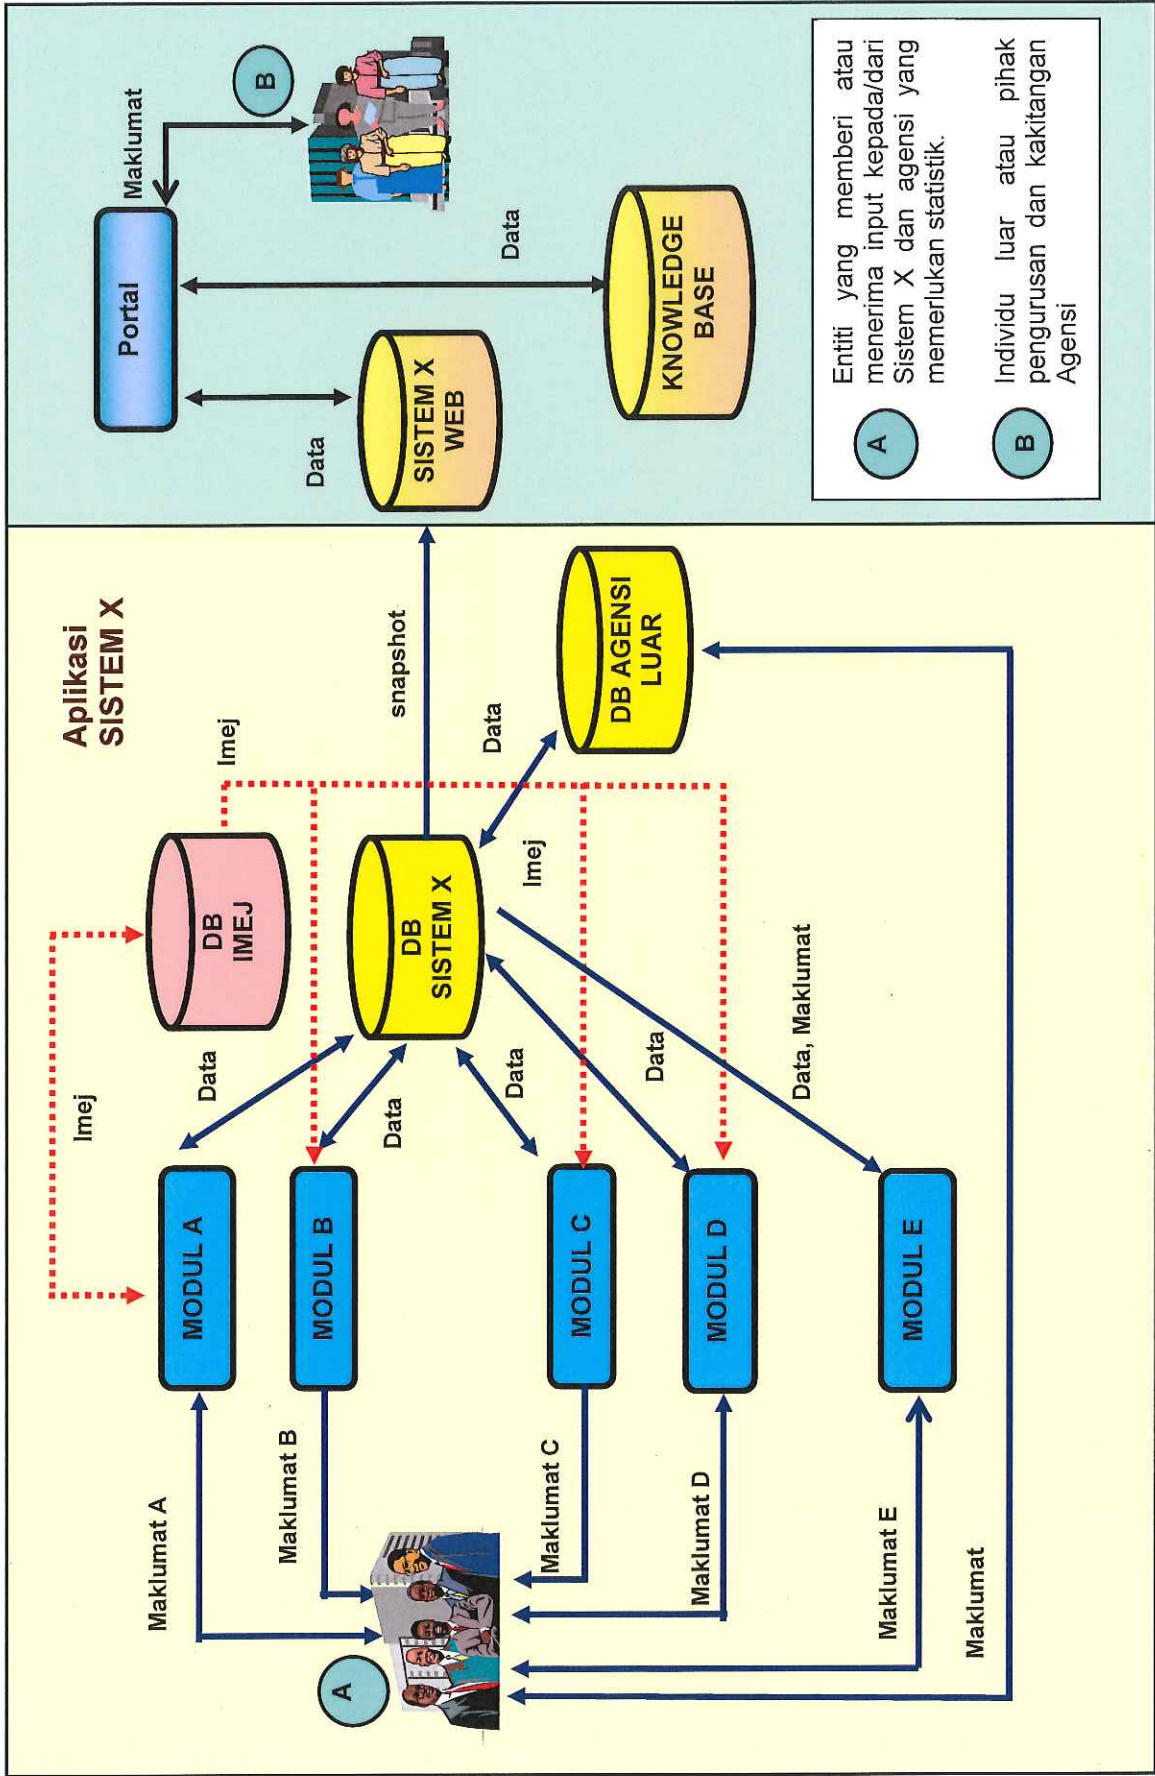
Aplikasi SISTEM X

Imej

DB IMEJ

DB SISTEM X

Imej

Data

Data

Data

Data

Data

Data, Maklumat

Imej

snapshot

Data

DB AGENSI LUAR

MODUL A

MODUL B

MODUL C

MODUL D

MODUL E

Maklumat A

Maklumat B

Maklumat C

Maklumat D

Maklumat E

Maklumat

A

Portal

Maklumat

B

Data

SISTEM X WEB

Data

KNOWLEDGE BASE

A Entiti yang memberi atau menerima input kepada/dari Sistem X dan agensi yang memerlukan statistik.

B Individu luar atau pihak pengurusan dan kakitangan Agensi